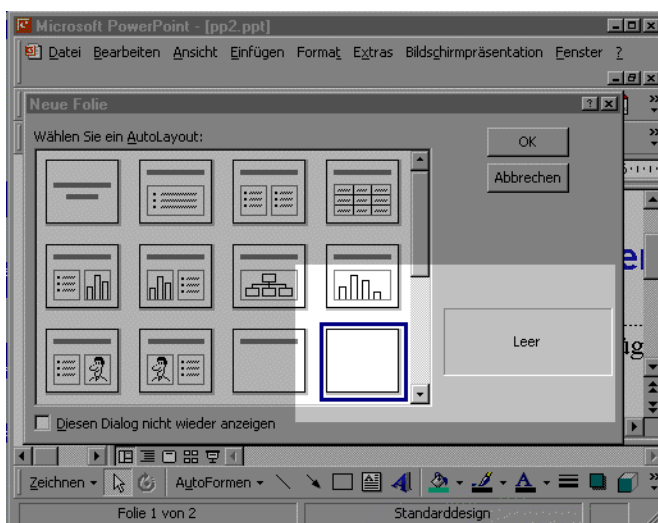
Microsoft PowerPoint - [pp2.ppt]

Datei Bearbeiten Ansicht Einfügen Format Extras Bildschirmpräsentation Fenster ?

Neue Folie

Wählen Sie ein AutoLayout:

OK

Abbrechen

Leer

Diesen Dialog nicht wieder anzeigen

Zeichnen AutoFormen

Folie 1 von 2

Standarddesign